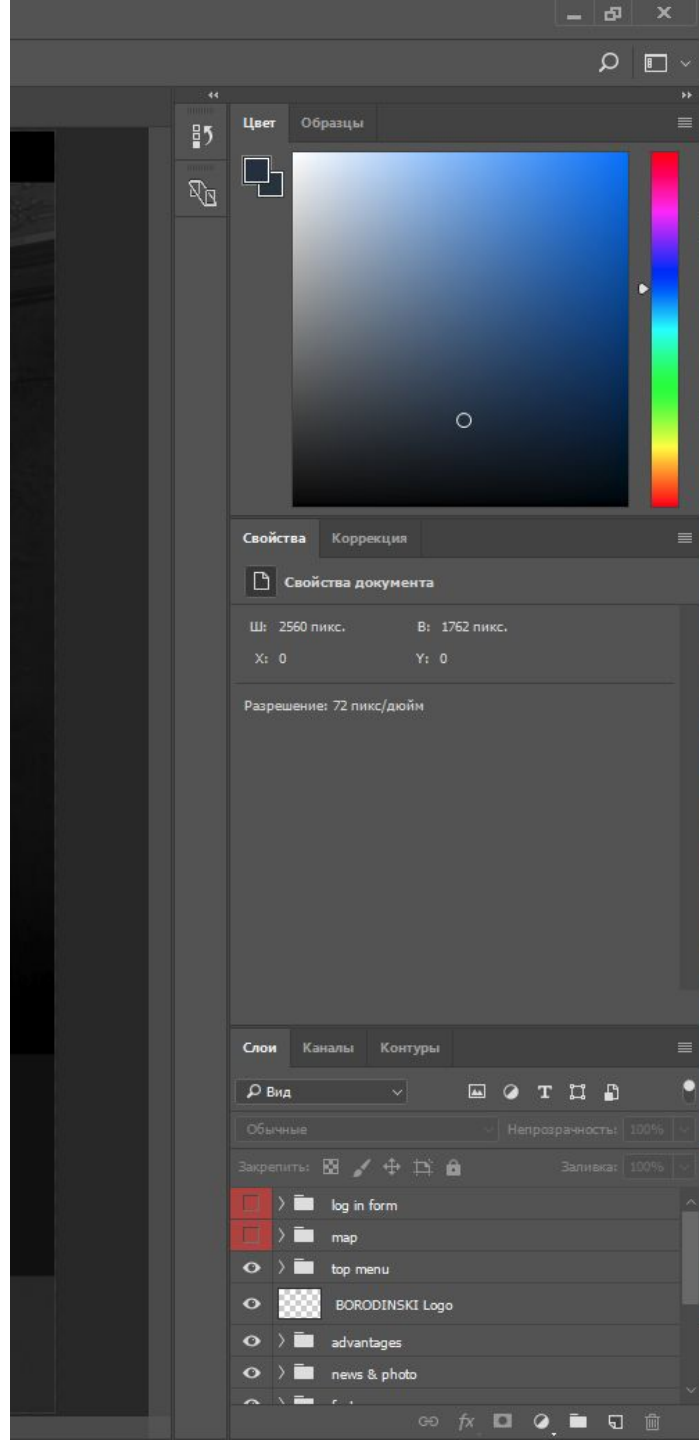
Цвет Образцы

Свойства Коррекция

Свойства документа

Ш: 2560 пикс. В: 1762 пикс.

X: 0 Y: 0

Разрешение: 72 пикс/дюйм

Слои Каналы Контуры

Вид

Обычные Непрозрачность: 100%

Закрепить: Заливка: 100%

log in form

map

top menu

BORODINSKI Logo

advantages

news & photo